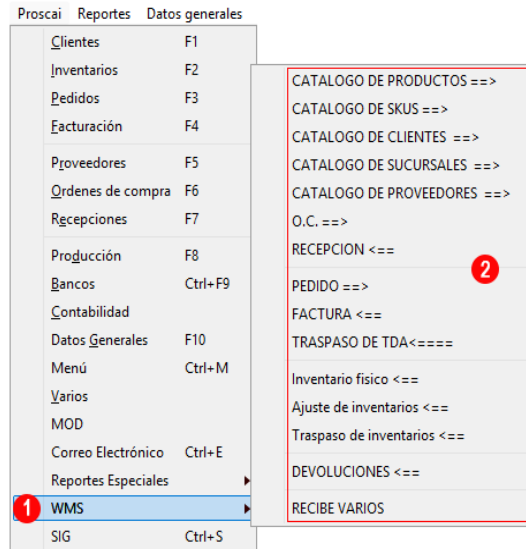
Proscai Reportes Datos generales

Clientes F1
Inventarios F2
Pedidos F3
Facturación F4
Proveedores F5
Ordenes de compra F6
Recepciones F7
Producción F8
Bancos Ctrl+F9
Contabilidad
Datos Generales F10
Menú Ctrl+M
Varios
MOD
Correo Electrónico Ctrl+E
Reportes Especiales
1 WMS
SIG Ctrl+S

CATALOGO DE PRODUCTOS ==>
CATALOGO DE SKUS ==>
CATALOGO DE CLIENTES ==>
CATALOGO DE SUCURSALES ==>
CATALOGO DE PROVEEDORES ==>
O.C. ==>
RECEPCION <==
PEDIDO ==>
FACTURA <==
TRASPASO DE TDA<====
Inventario fisico <==
Ajuste de inventarios <==
Traspaso de inventarios <==
DEVOLUCIONES <==
RECIBE VARIOS
2